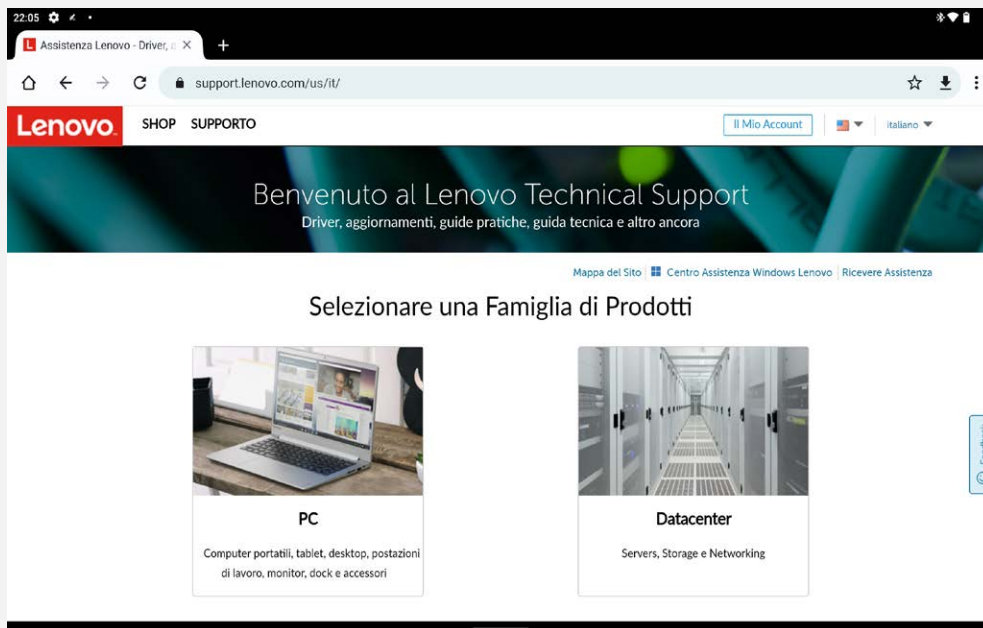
22:05

Assistenza Lenovo - Driver, a ×

+

support.lenovo.com/us/it/

Lenovo

SHOP SUPPORTO

Il Mio Account

italiano

Benvenuto al Lenovo Technical Support

Driver, aggiornamenti, guide pratiche, guida tecnica e altro ancora

Mappa del Sito | Centro Assistenza Windows Lenovo | Ricevere Assistenza

Selezionare una Famiglia di Prodotti

PC

Computer portatili, tablet, desktop, postazioni di lavoro, monitor, dock e accessori

Datacenter

Servers, Storage e Networking